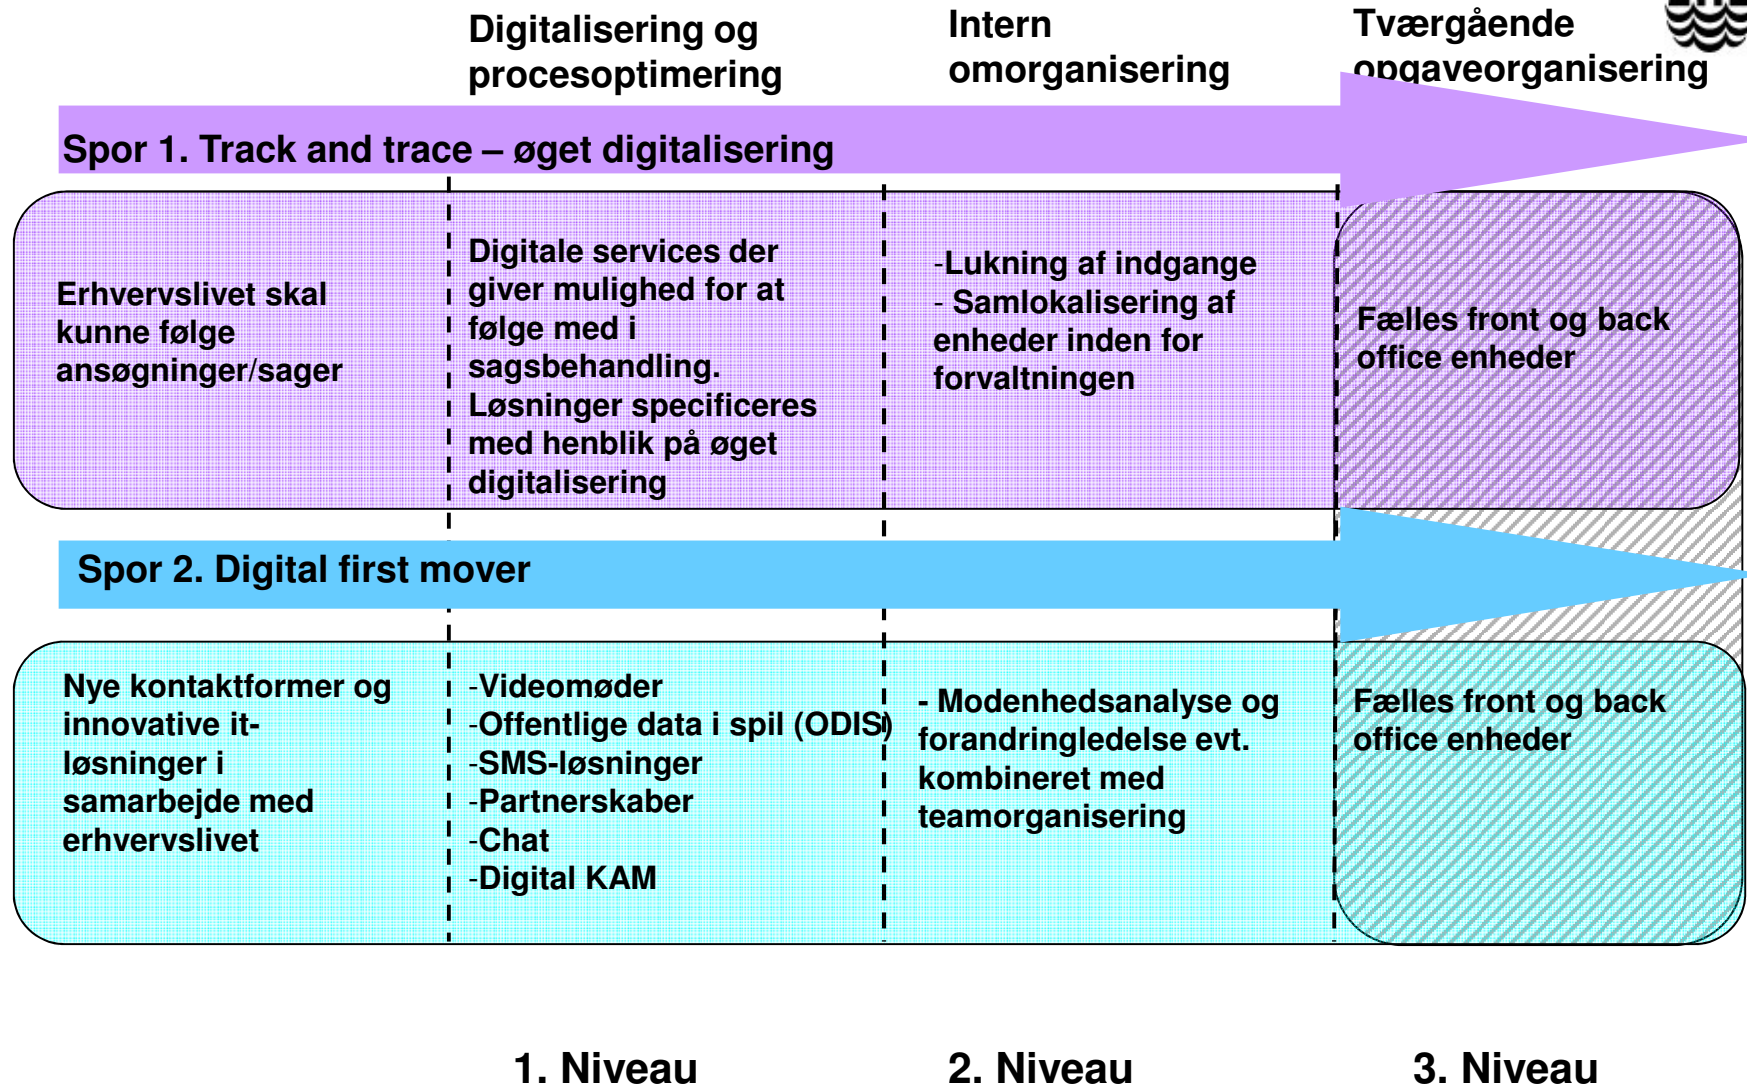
Digitalisering og procesoptimering

Intern omorganisering

Tværgående opgaveorganisering

Spor 1. Track and trace – øget digitalisering

Erhvervslivet skal kunne følge ansøgninger/sager

Digitale services der giver mulighed for at følge med i sagsbehandling. Løsninger specificeres med henblik på øget digitalisering

-Lukning af indgange
- Samlokalisering af enheder inden for forvaltningen

Fælles front og back office enheder

Spor 2. Digital first mover

Nye kontaktformer og innovative it-løsninger i samarbejde med erhvervslivet

-Videomøder
-Offentlige data i spil (ODIS)
-SMS-løsninger
-Partnerskaber
-Chat
-Digital KAM

- Modenhedsanalyse og forandringledelse evt. kombineret med teamorganisering

Fælles front og back office enheder

1. Niveau

2. Niveau

3. Niveau